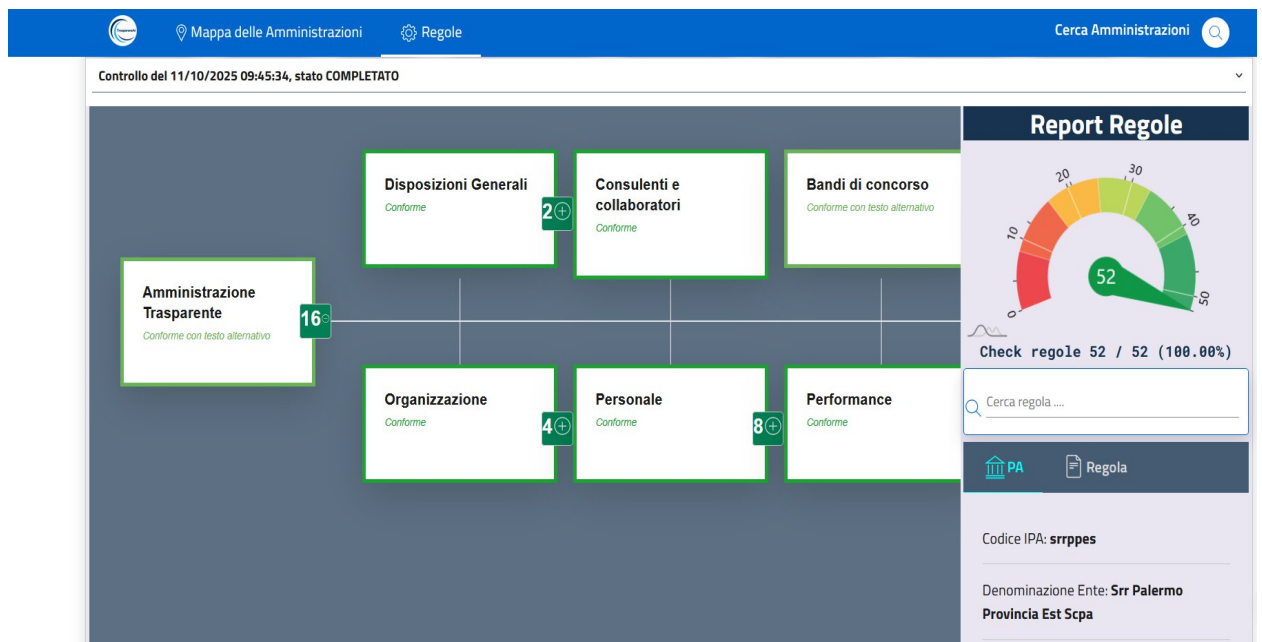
Mappa delle Amministrazioni Regole Cerca Amministrazioni

Controllo del 11/10/2025 09:45:34, stato COMPLETATO

Disposizioni Generali
Conforme
2

Consulenti e collaboratori
Conforme

Bandi di concorso
Conforme con testo alternativo

Amministrazione Trasparente
Conforme con testo alternativo
16

Organizzazione
Conforme
4

Personale
Conforme
8

Performance
Conforme

Report Regole

0 10 20 30 40 50

52

Check regole 52 / 52 (100.00%)

Cerca regola ....

PA Regola

Codice IPA: srrppes

Denominazione Ente: Srr Palermo Provincia Est Scpa